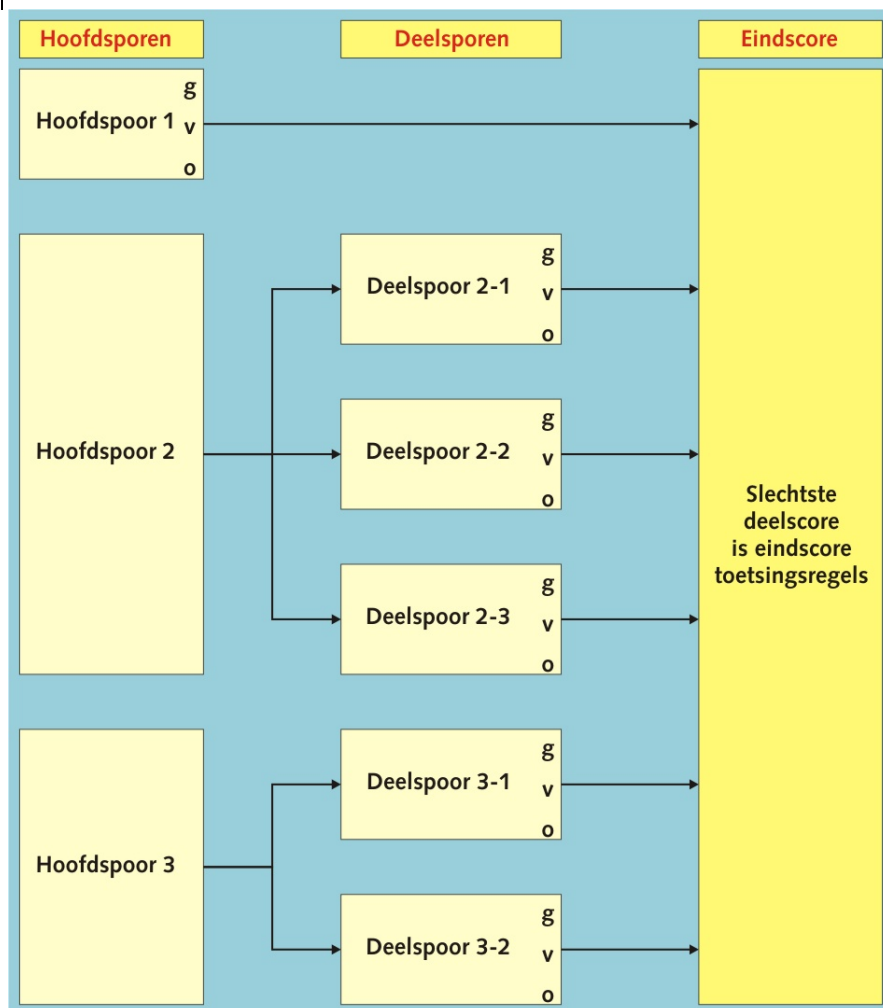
Hoofdsporen

Deelsporen

Eindscore

Hoofdspoor 1
g
v
o

Hoofdspoor 2

Deelspoor 2-1
g
v
o

Deelspoor 2-2
g
v
o

Deelspoor 2-3
g
v
o

Hoofdspoor 3

Deelspoor 3-1
g
v
o

Deelspoor 3-2
g
v
o

Slechtste deelscore is eindscore toetsingsregels